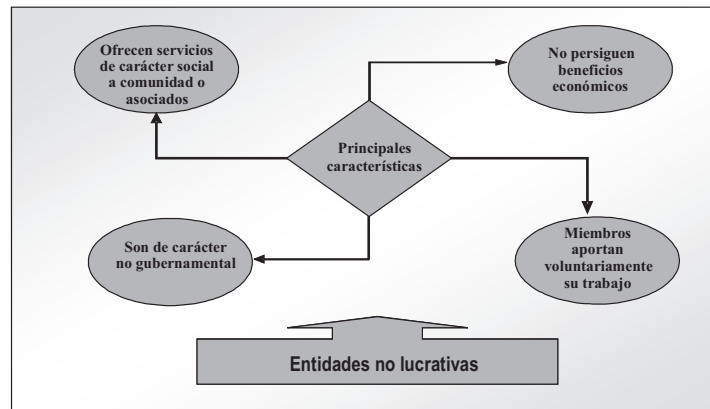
Ofrecen servicios de carácter social a comunidad o asociados

No persiguen beneficios económicos

Principales características

Son de carácter no gubernamental

Miembros aportan voluntariamente su trabajo

Entidades no lucrativas